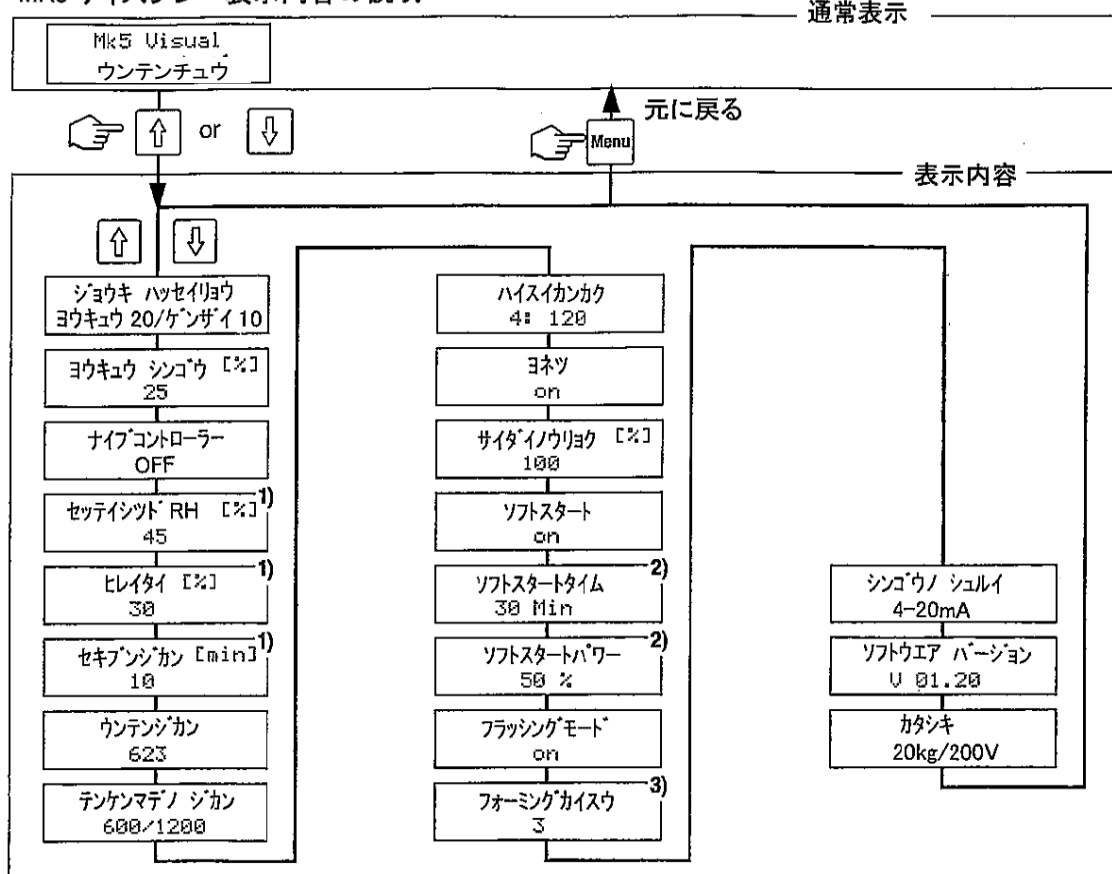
通常表示

Mk5 Visual
ウンテンチュウ

or

Menu

元に戻る

表示内容

ジョウキ ハッセイリョウ
ヨウキュウ 20/ゲンザイ 10

ヨウキュウ シンゴウ [%]
25

ナイブコントローラー
OFF

セッテイシツド RH [%] 1)
45

ヒレイタイ [%] 1)
30

セキブンジカン [min] 1)
10

ウンテンジカン
623

テンケンマデノ ジカン
600/1200

ハイスイカンカク
4: 120

ヨネツ
on

サイダイノウリョク [%]
100

ソフトスタート
on

ソフトスタートタイム 2)
30 Min

ソフトスタートパワー 2)
50 %

フラッシングモード
on

フォーミングカイスウ 3)
3

シンゴウノ シュルイ
4-20mA

ソフトウエア バージョン
V 01.20

カタシキ
20kg/200V